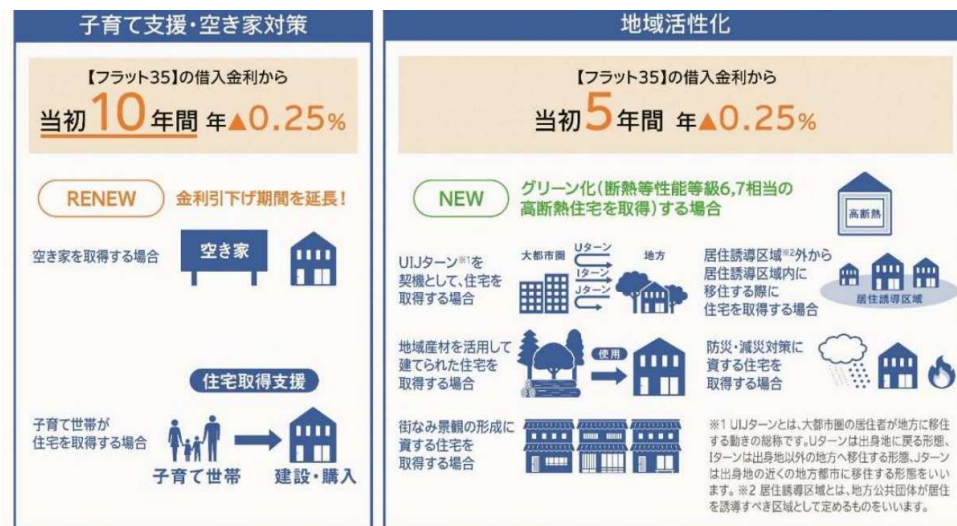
子育て支援・空き家対策

【フラット35】の借入金利から
当初10年間 年▲0.25%

RENEW 金利引下げ期間を延長！

空き家を取得する場合

空き家

住宅取得支援

子育て世帯が住宅を取得する場合

子育て世帯

建設・購入

地域活性化

【フラット35】の借入金利から
当初5年間 年▲0.25%

NEW グリーン化（断熱等性能等級6,7相当の高断熱住宅を取得）する場合

高断熱

UIJターン※1を契機として、住宅を取得する場合

大都市圏 Uターン Iターン Jターン 地方

居住誘導区域※2外から居住誘導区域内に移住する際に住宅を取得する場合

居住誘導区域

地域産材を活用して建てられた住宅を取得する場合

使用

防災・減災対策に資する住宅を取得する場合

街なみ景観の形成に資する住宅を取得する場合

※1 UIJターンとは、大都市圏の居住者が地方に移住する動きの総称です。Uターンは出身地に戻る形態、Iターンは出身地以外の地方へ移住する形態、Jターンは出身地の近くの地方都市に移住する形態をいいます。※2 居住誘導区域とは、地方公共団体が居住を誘導すべき区域として定めるものをいいます。